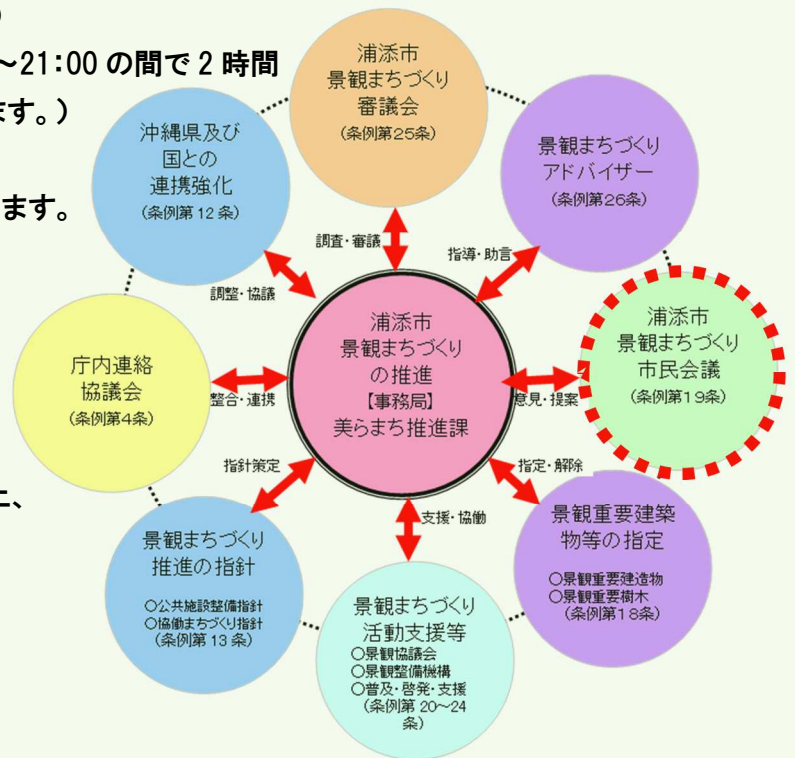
)
〜21:00 の間で 2 時間
ます。)

ます。

こ、

浦添市
景観まちづくり
審議会
(条例第25条)

沖縄県及び
国との
連携強化
(条例第 12 条)

景観まちづくり
アドバイザー
(条例第26条)

調査・審議

指導・助言

調整・協議

浦添市
景観まちづくり
の推進
【事務局】
美らまち推進課

浦添市
景観まちづくり
市民会議
(条例第19条)

庁内連絡
協議会
(条例第4条)

整合・連携

意見・提案

指針策定

指定・解除

支援・協働

景観まちづくり
推進の指針
○公共施設整備指針
○協働まちづくり指針
(条例第 13 条)

景観重要建築
物等の指定
○景観重要建造物
○景観重要樹木
(条例第18条)

景観まちづくり
活動支援等
○景観協議会
○景観整備機構
○普及・啓発・支援
(条例第 20〜24 条)